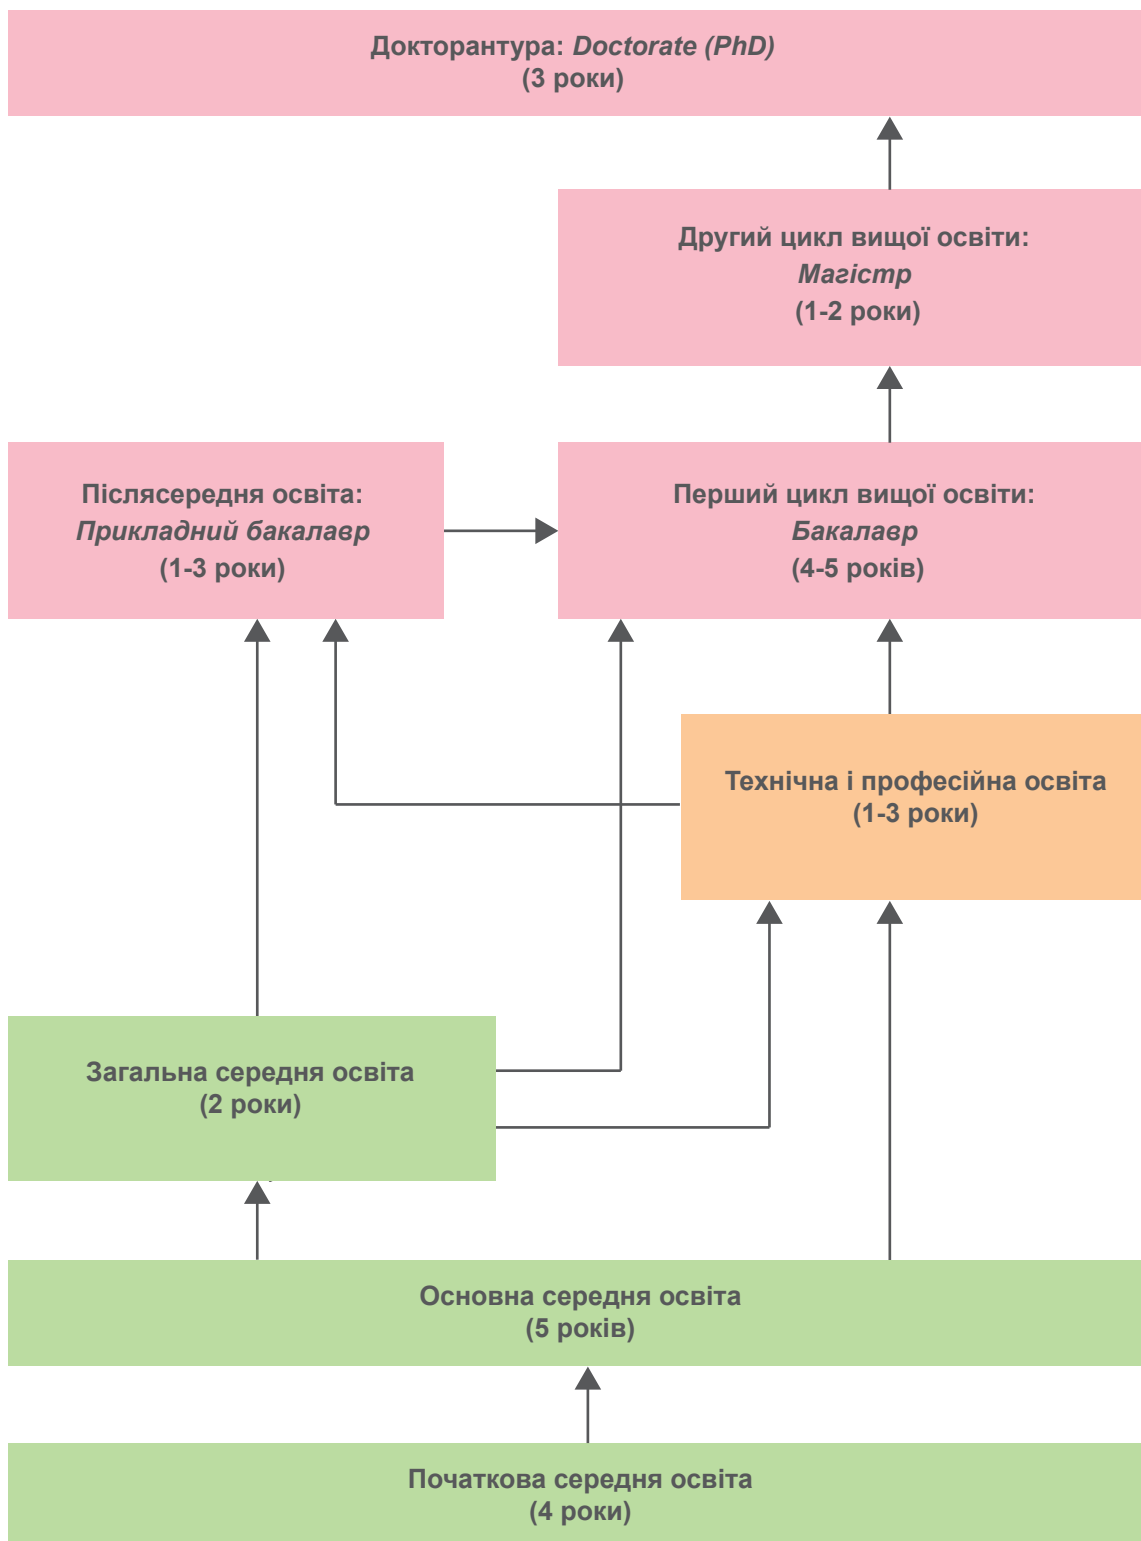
Докторантура: *Doctorate (PhD)*
(3 роки)

Другий цикл вищої освіти:
*Магістр*
(1-2 роки)

Післясередня освіта:
*Прикладний бакалавр*
(1-3 роки)

Перший цикл вищої освіти:
*Бакалавр*
(4-5 років)

Технічна і професійна освіта
(1-3 роки)

Загальна середня освіта
(2 роки)

Основна середня освіта
(5 років)

Початкова середня освіта
(4 роки)